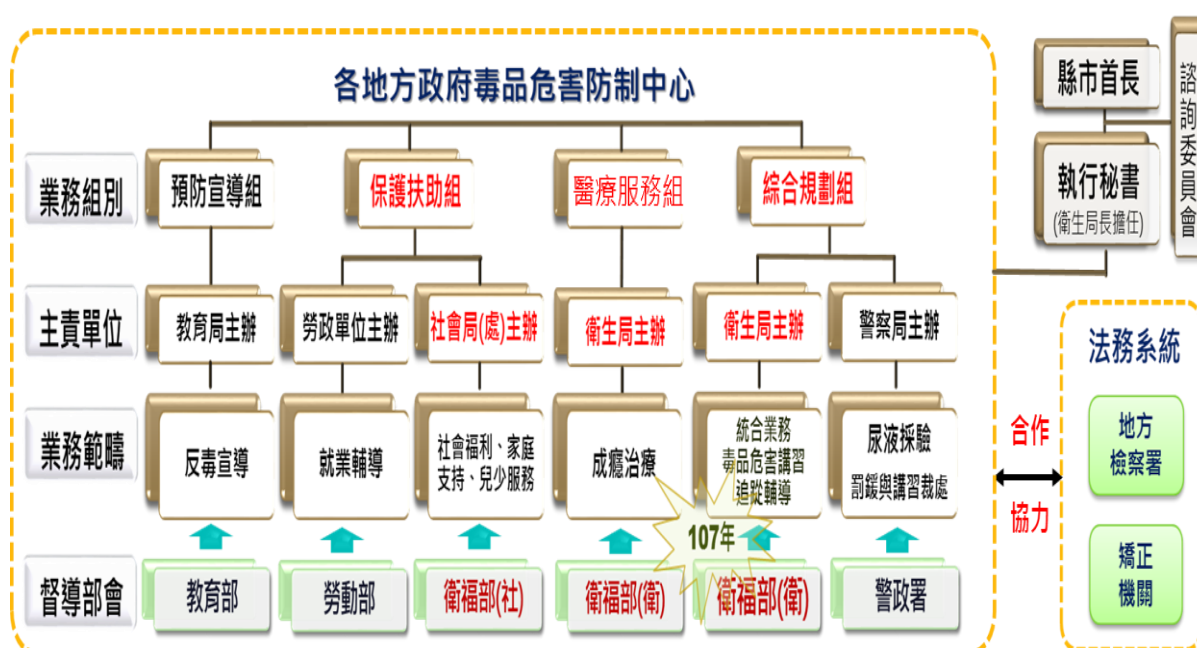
各地方政府毒品危害防制中心

業務組別
預防宣導組
保護扶助組
醫療服務組
綜合規劃組

主責單位
教育局主辦
勞政單位主辦
社會局(處)主辦
衛生局主辦
衛生局主辦
警察局主辦

業務範疇
反毒宣導
就業輔導
社會福利、家庭支持、兒少服務
成癮治療
統合業務
毒品危害講習
追蹤輔導
尿液採驗
罰鍰與講習裁處

107年

督導部會
教育部
勞動部
衛福部(社)
衛福部(衛)
衛福部(衛)
警政署

縣市首長
諮詢委員會
執行秘書
(衛生局長擔任)

合作
協力

法務系統
地方檢察署
矯正機關